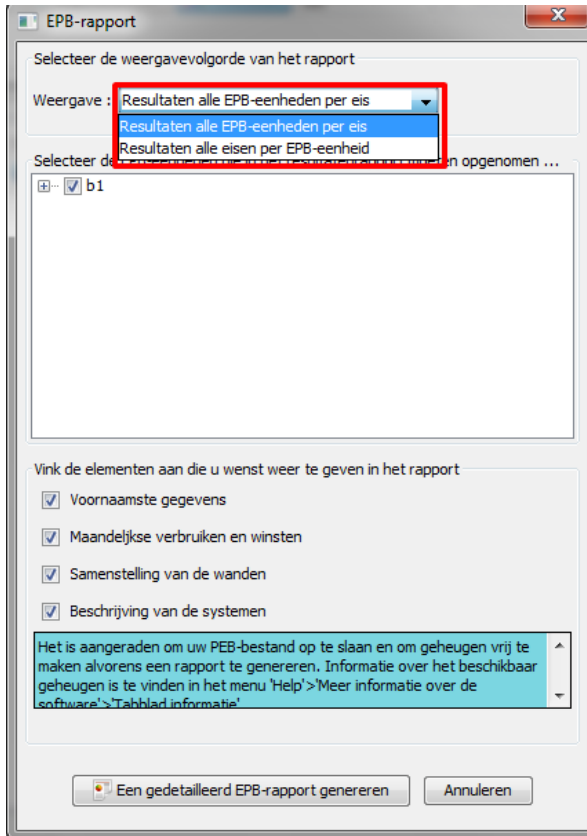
EPB-rapport

Selecteer de weergavevolgorde van het rapport

Weergave : Resultaten alle EPB-eenheden per eis

Resultaten alle EPB-eenheden per eis
Resultaten alle eisen per EPB-eenheid

Selecteer de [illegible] en opgenomen ...

b1

Vink de elementen aan die u wenst weer te geven in het rapport

Voornaamste gegevens

Maandeljkse verbruiken en winsten

Samenstelling van de wanden

Beschrijving van de systemen

Het is aangeraden om uw PEB-bestand op te slaan en om geheugen vrij te maken alvorens een rapport te genereren. Informatie over het beschikbaar geheugen is te vinden in het menu 'Help'>'Meer informatie over de software'>'Tabblad informatie'

Een gedetailleerd EPB-rapport genereren

Annuleren